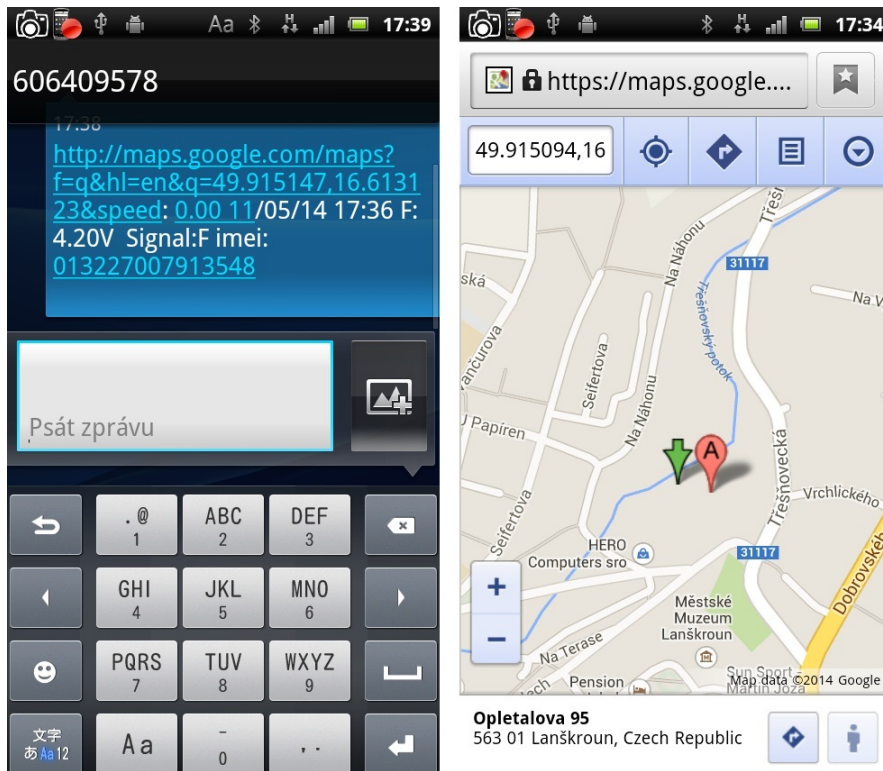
Aa 17:39

606409578

17:38

http://maps.google.com/maps?f=q&hl=en&q=49.915147,16.613123&speed: 0.00 11/05/14 17:36 F: 4.20V Signal:F imei: 013227007913548

Psát zprávu

.@
1

ABC
2

DEF
3

GHI
4

JKL
5

MNO
6

PQRS
7

TUV
8

WXYZ
9

文字
あAa12

Aa

-
0

, .

17:34

https://maps.google....

49.915094,16

Na Náhonu
31117
ská
Třešňovský potok
Na V
Frančurova
Seifertova
Na Náhonu
Papiren
Třešňovecká
Vrchlického
Seifertova
HERO
Computers sro
31117
Dobrovského
Městské
Muzeum
Lanškroun
Na Terase
Pension
Sun Sport
Martin Joza
Map data ©2014 Google

Opletalova 95
563 01 Lanškroun, Czech Republic